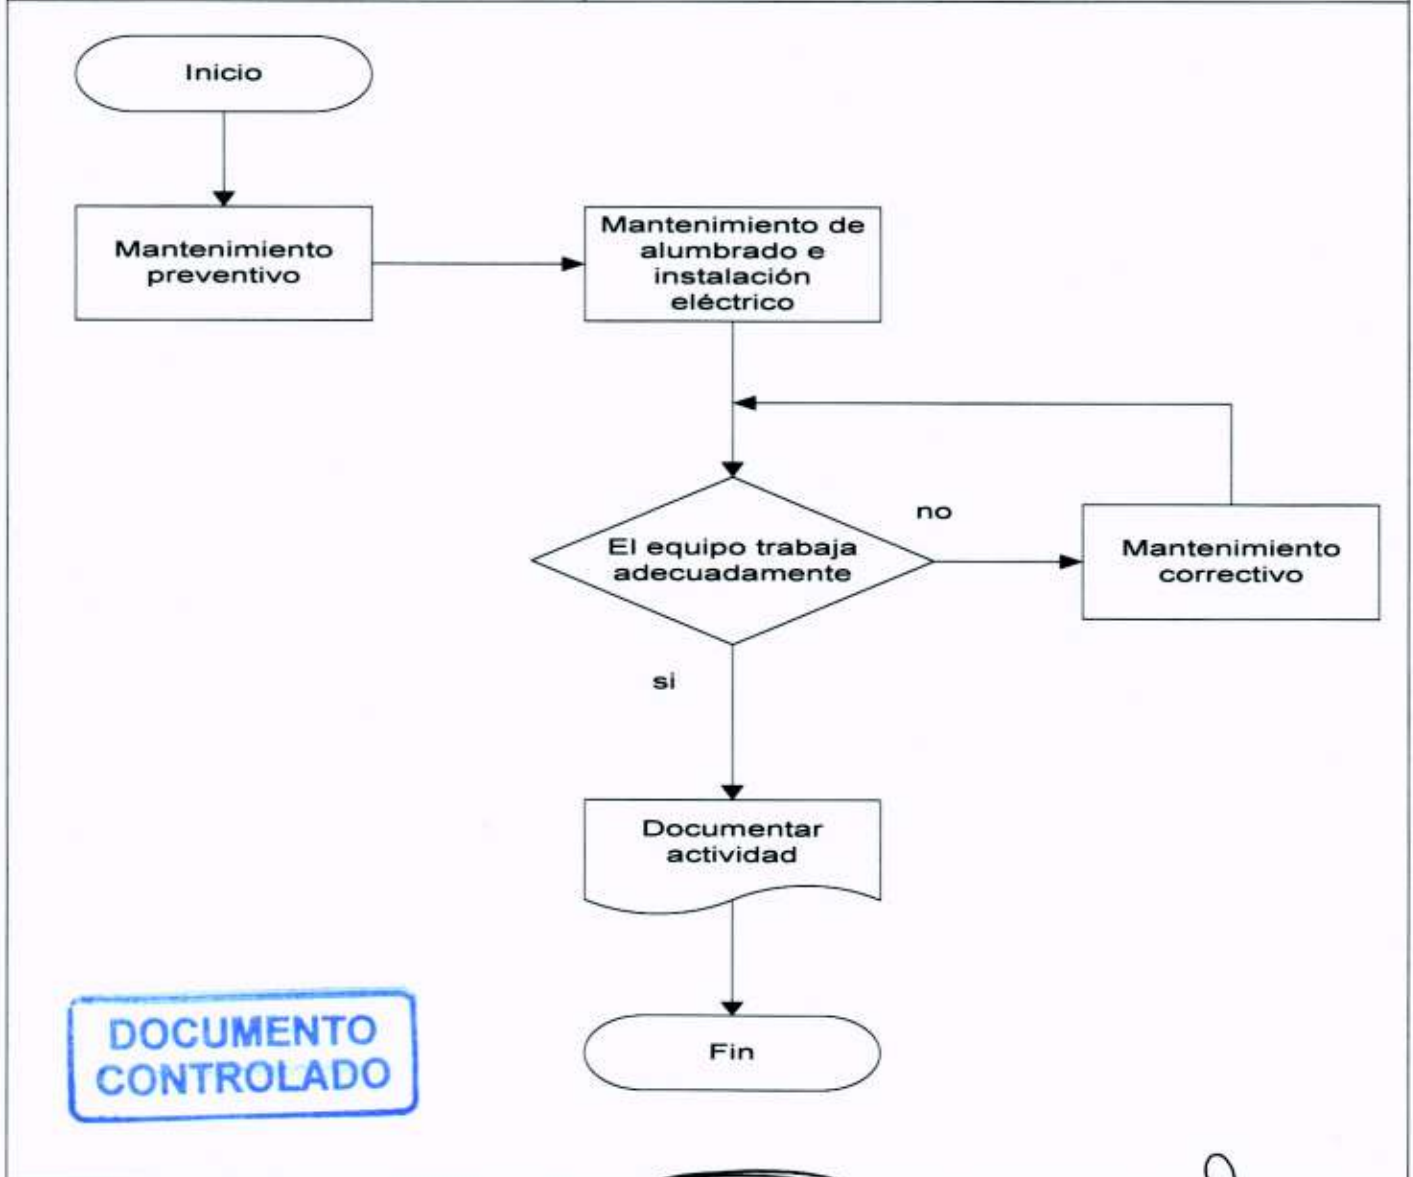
Inicio

Mantenimiento preventivo

Mantenimiento de alumbrado e instalación eléctrico

El equipo trabaja adecuadamente

no

Mantenimiento correctivo

si

Documentar actividad

Fin

DOCUMENTO CONTROLADO